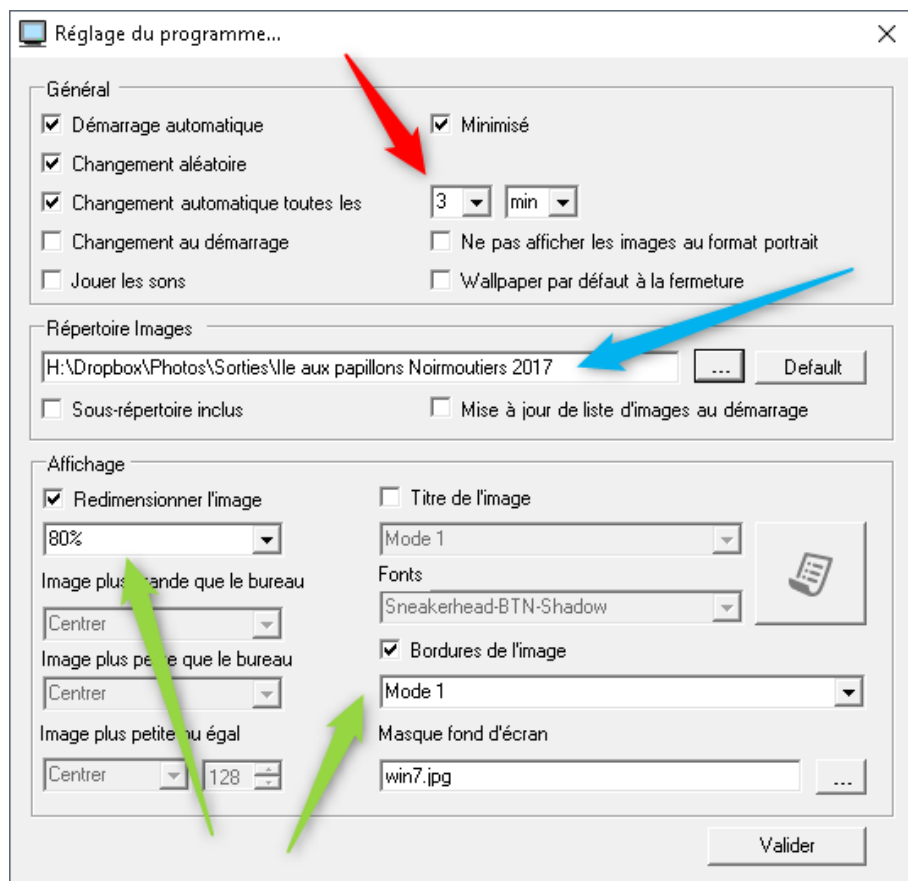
Réglage du programme...

Général

Démarrage automatique

Minimisé

Changement aléatoire

Changement automatique toutes les

3

min

Changement au démarrage

Ne pas afficher les images au format portrait

Jouer les sons

Wallpaper par défaut à la fermeture

Répertoire Images

H:\Dropbox\Photos\Sorties\Ile aux papillons Noirmoutiers 2017

...

Default

Sous-répertoire inclus

Mise à jour de liste d'images au démarrage

Affichage

Redimensionner l'image

80%

Image plus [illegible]ande que le bureau

Centrer

Image plus pe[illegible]e que le bureau

Centrer

Image plus petite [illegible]u égal

Centrer

128

Titre de l'image

Mode 1

Fonts

Sneakerhead-BTN-Shadow

Bordures de l'image

Mode 1

Masque fond d'écran

win7.jpg

...

Valider